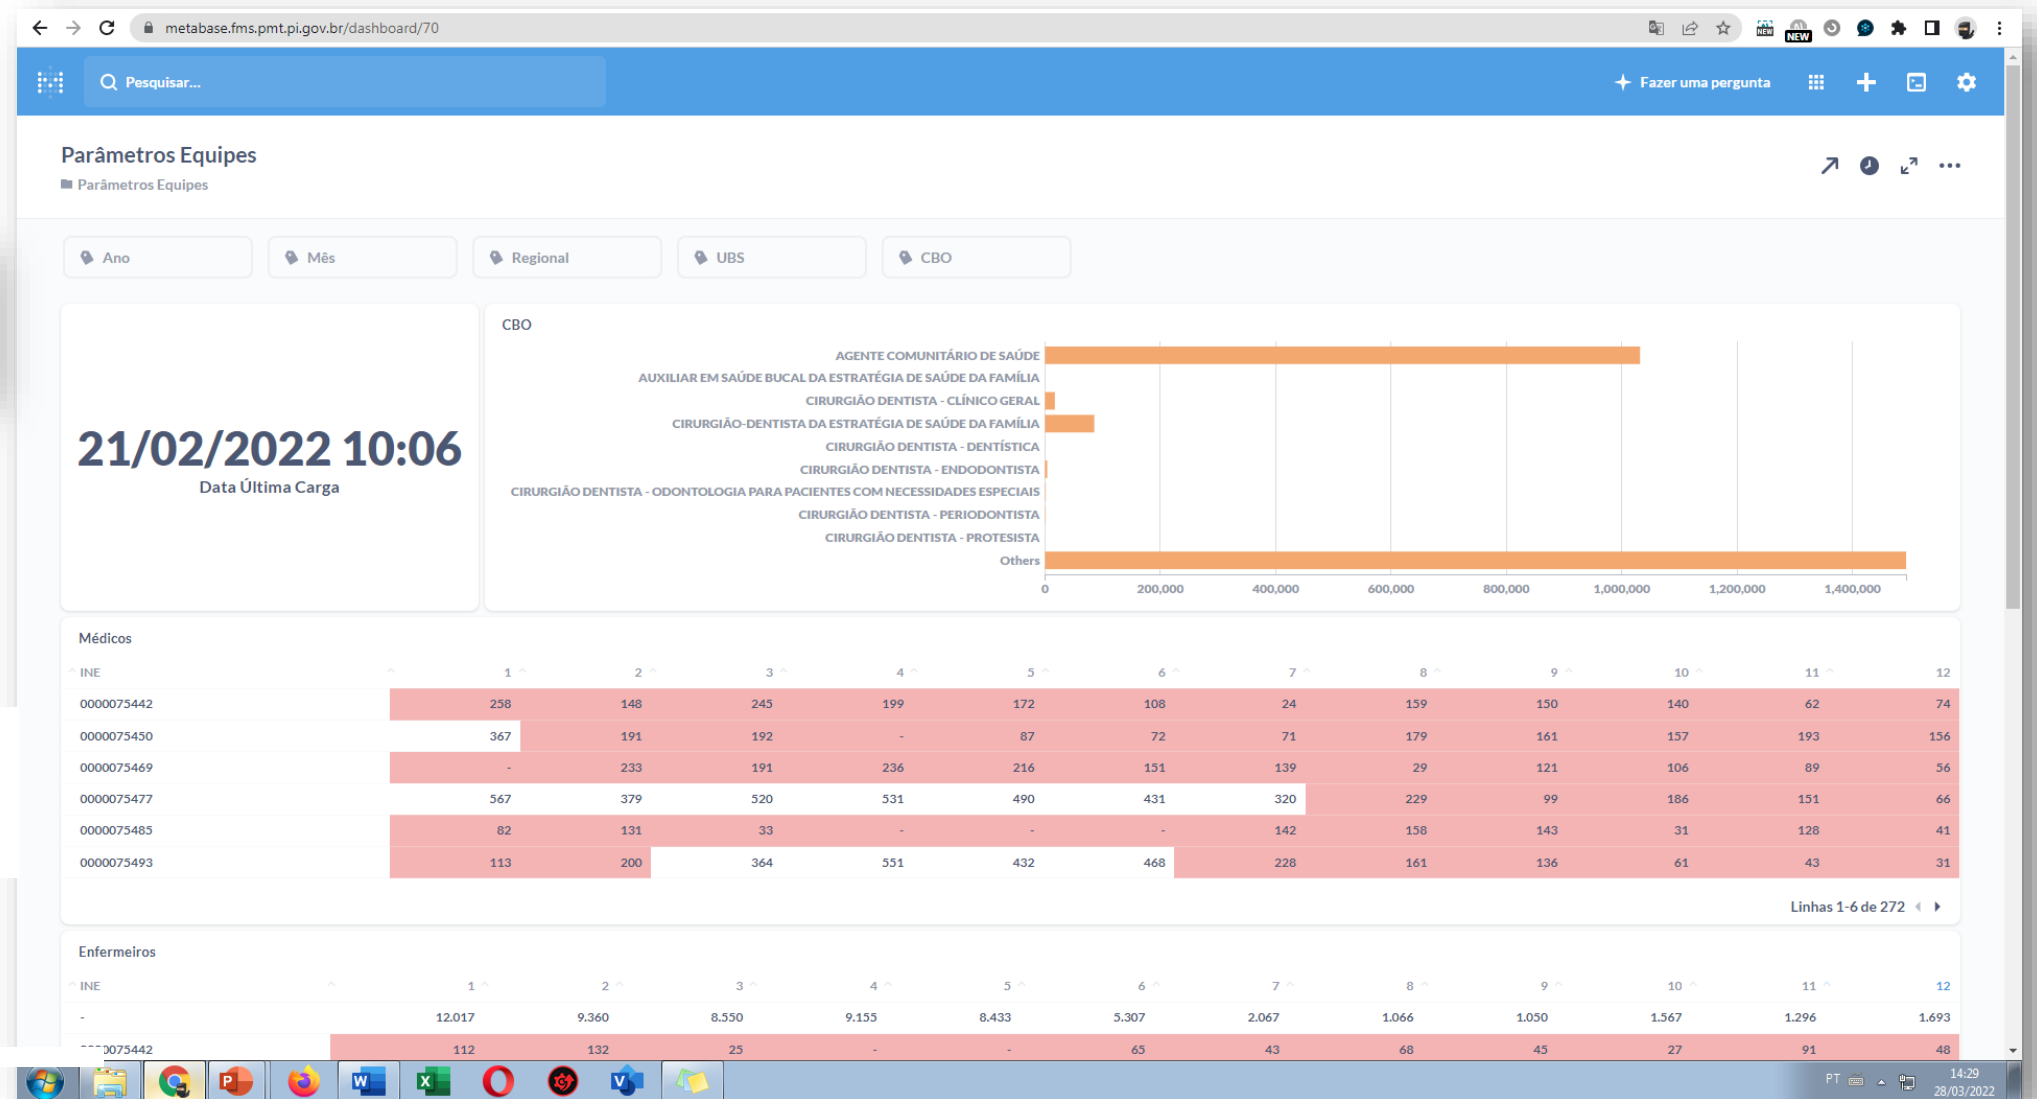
metabase.fms.pmt.pi.gov.br/dashboard/70

NEW

Pesquisar...

Fazer uma pergunta

Parâmetros Equipes

Parâmetros Equipes

Ano

Mês

Regional

UBS

CBO

21/02/2022 10:06

Data Última Carga

CBO

AGENTE COMUNITÁRIO DE SAÚDE
AUXILIAR EM SAÚDE BUCAL DA ESTRATÉGIA DE SAÚDE DA FAMÍLIA
CIRURGIÃO DENTISTA - CLÍNICO GERAL
CIRURGIÃO-DENTISTA DA ESTRATÉGIA DE SAÚDE DA FAMÍLIA
CIRURGIÃO DENTISTA - DENTÍSTICA
CIRURGIÃO DENTISTA - ENDODONTISTA
CIRURGIÃO DENTISTA - ODONTOLOGIA PARA PACIENTES COM NECESSIDADES ESPECIAIS
CIRURGIÃO DENTISTA - PERIODONTISTA
CIRURGIÃO DENTISTA - PROTESISTA
Others

0 200,000 400,000 600,000 800,000 1,000,000 1,200,000 1,400,000

Médicos

| INE | 1 | 2 | 3 | 4 | 5 | 6 | 7 | 8 | 9 | 10 | 11 | 12 |
|---|---|---|---|---|---|---|---|---|---|---|---|---|
| 0000075442 | 258 | 148 | 245 | 199 | 172 | 108 | 24 | 159 | 150 | 140 | 62 | 74 |
| 0000075450 | 367 | 191 | 192 | - | 87 | 72 | 71 | 179 | 161 | 157 | 193 | 156 |
| 0000075469 | - | 233 | 191 | 236 | 216 | 151 | 139 | 29 | 121 | 106 | 89 | 56 |
| 0000075477 | 567 | 379 | 520 | 531 | 490 | 431 | 320 | 229 | 99 | 186 | 151 | 66 |
| 0000075485 | 82 | 131 | 33 | - | - | - | 142 | 158 | 143 | 31 | 128 | 41 |
| 0000075493 | 113 | 200 | 364 | 551 | 432 | 468 | 228 | 161 | 136 | 61 | 43 | 31 |

Linhas 1-6 de 272

Enfermeiros

| INE | 1 | 2 | 3 | 4 | 5 | 6 | 7 | 8 | 9 | 10 | 11 | 12 |
|---|---|---|---|---|---|---|---|---|---|---|---|---|
| - | 12.017 | 9.360 | 8.550 | 9.155 | 8.433 | 5.307 | 2.067 | 1.066 | 1.050 | 1.567 | 1.296 | 1.693 |
| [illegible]0075442 | 112 | 132 | 25 | - | - | 65 | 43 | 68 | 45 | 27 | 91 | 48 |

PT 14:29 28/03/2022